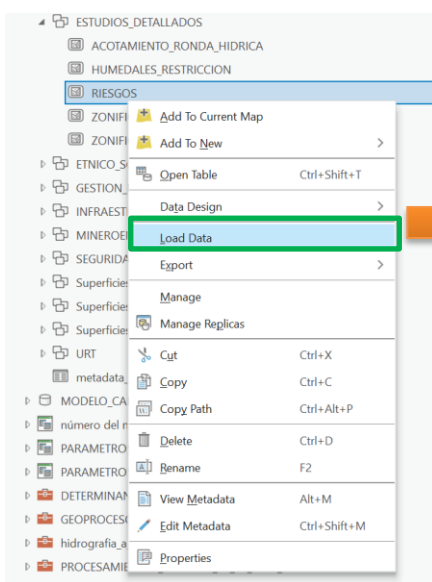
ESTUDIOS_DETALLADOS
ACOTAMIENTO_RONDA_HIDRICA
HUMEDALES_RESTRICCION
RIESGOS
ZONIFI
ZONIFI
ETNICO_S
GESTION_
INFRAEST
MINEROE
SEGURIDA
Superficie
Superficie
Superficie
URT
metadata_
MODELO_CA
número del r
PARAMETRO
PARAMETRO
DETERMINAN
GEOPROCES
hidrografia_a
PROCESAMIE

Add To Current Map
Add To New
Open Table Ctrl+Shift+T
Data Design
Load Data
Export
Manage
Manage Replicas
Cut Ctrl+X
Copy Ctrl+C
Copy Path Ctrl+Alt+P
Delete Ctrl+D
Rename F2
View Metadata Alt+M
Edit Metadata Ctrl+Shift+M
Properties